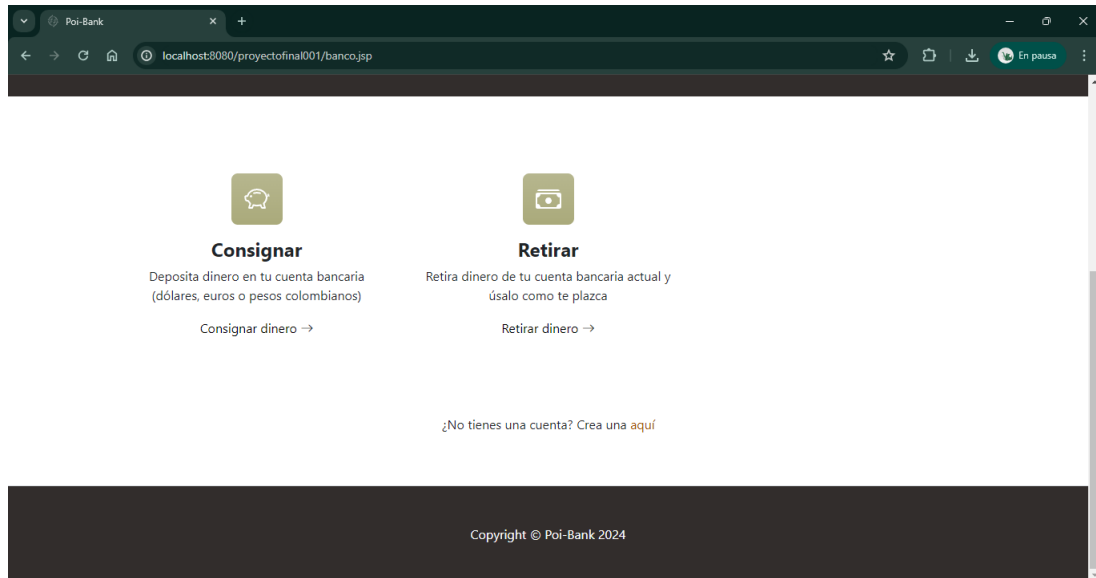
Poi-Bank
localhost:8080/proyectofinal001/banco.jsp
En pausa

Consignar
Deposita dinero en tu cuenta bancaria (dólares, euros o pesos colombianos)
Consignar dinero →

Retirar
Retira dinero de tu cuenta bancaria actual y úsalo como te plazca
Retirar dinero →

¿No tienes una cuenta? Crea una aquí

Copyright © Poi-Bank 2024